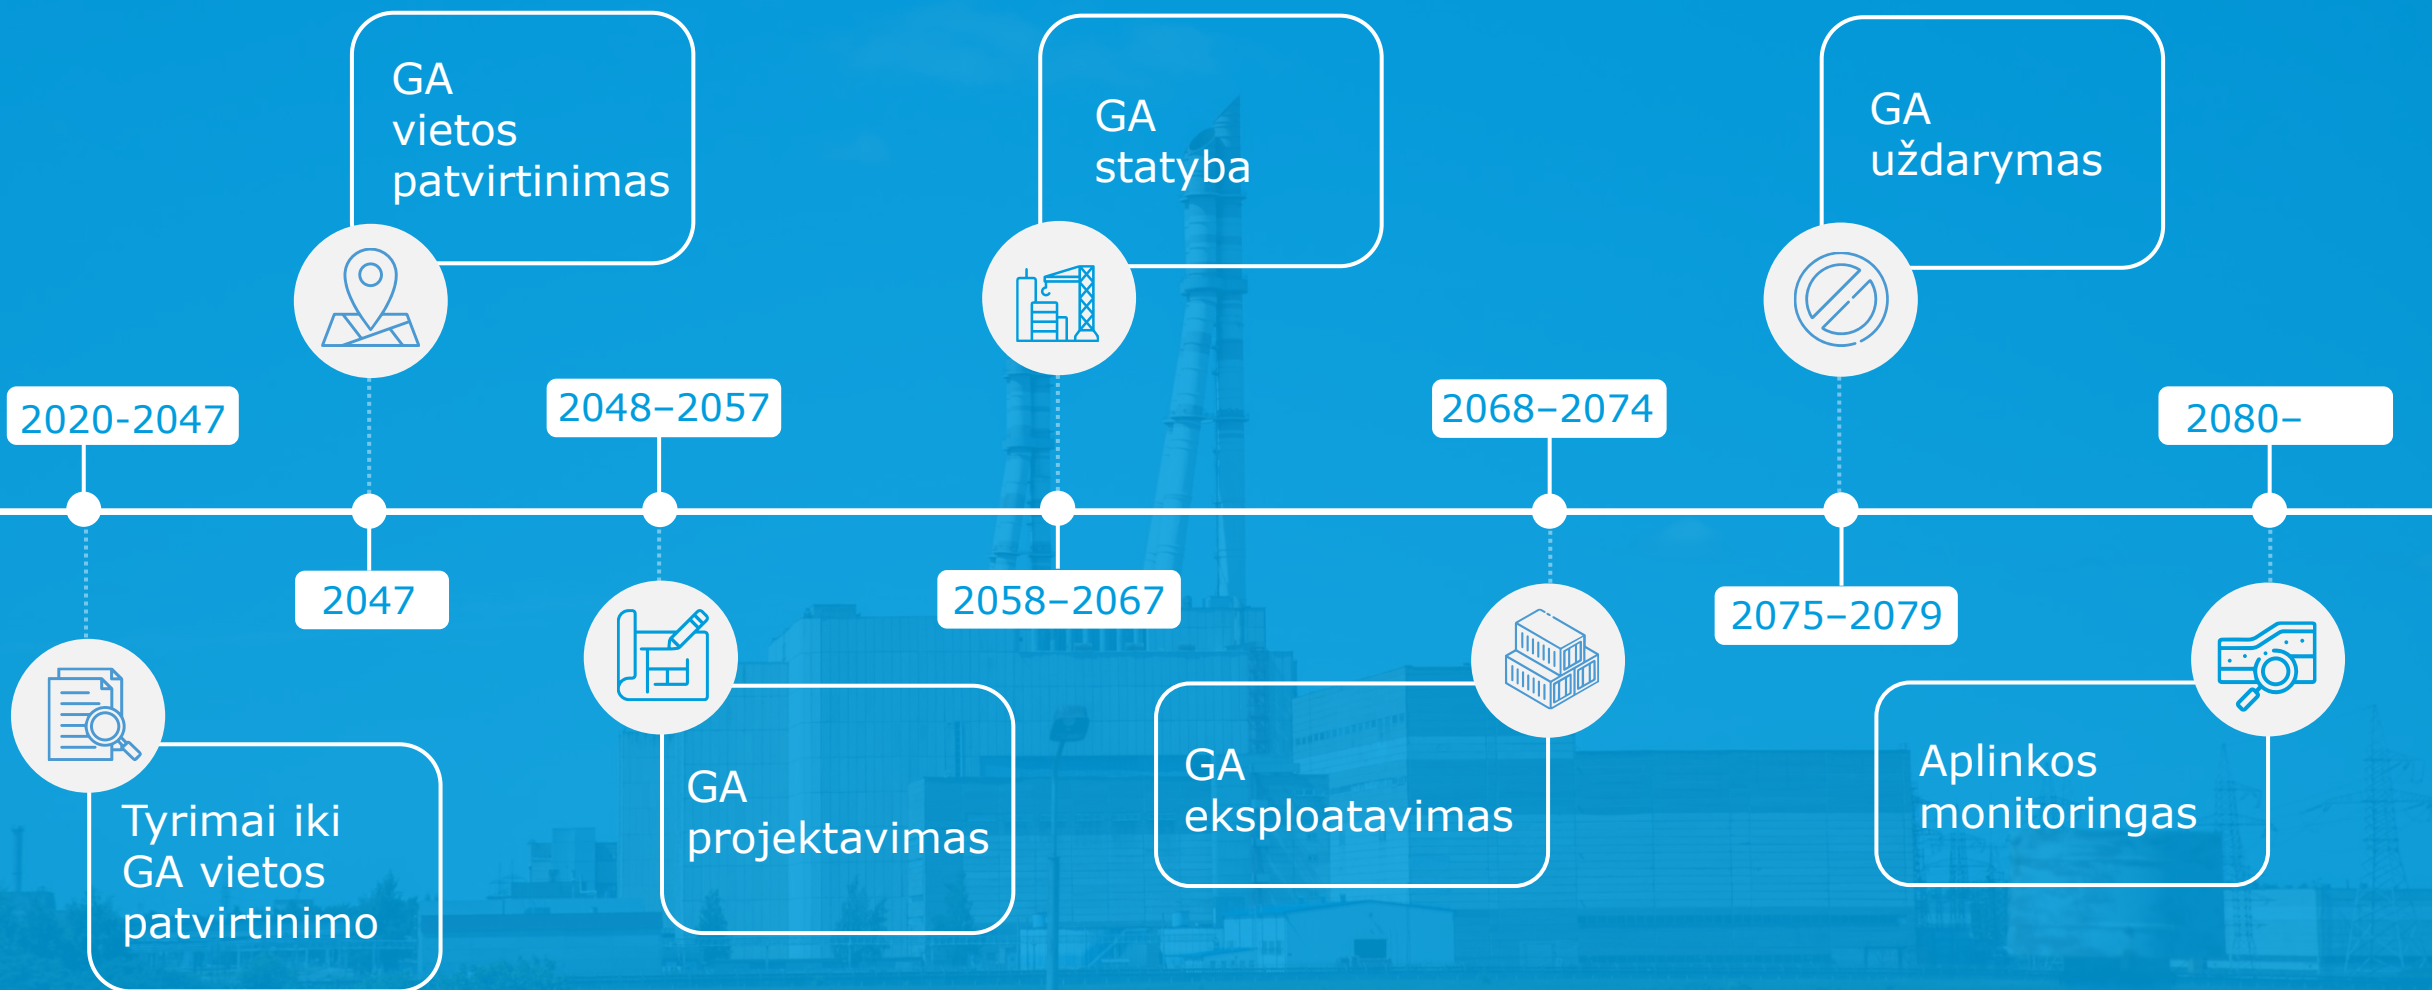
GA vietos patvirtinimas

GA statyba

GA uždarymas

2020-2047

2048–2057

2068–2074

2080–

2047

2058–2067

2075–2079

Tyrimai iki GA vietos patvirtinimo

GA projektavimas

GA eksploatavimas

Aplinkos monitoringas